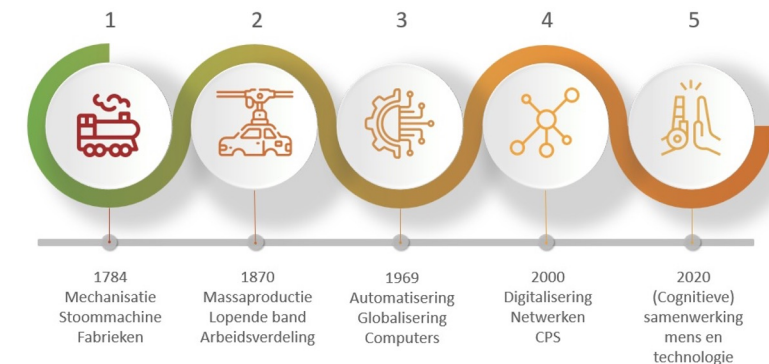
1
2
3
4
5

1784
Mechanisatie
Stoommachine
Fabrieken

1870
Massaproductie
Lopende band
Arbeidsverdeling

1969
Automatisering
Globalisering
Computers

2000
Digitalisering
Netwerken
CPS

2020
(Cognitieve)
samenwerking
mens en
technologie